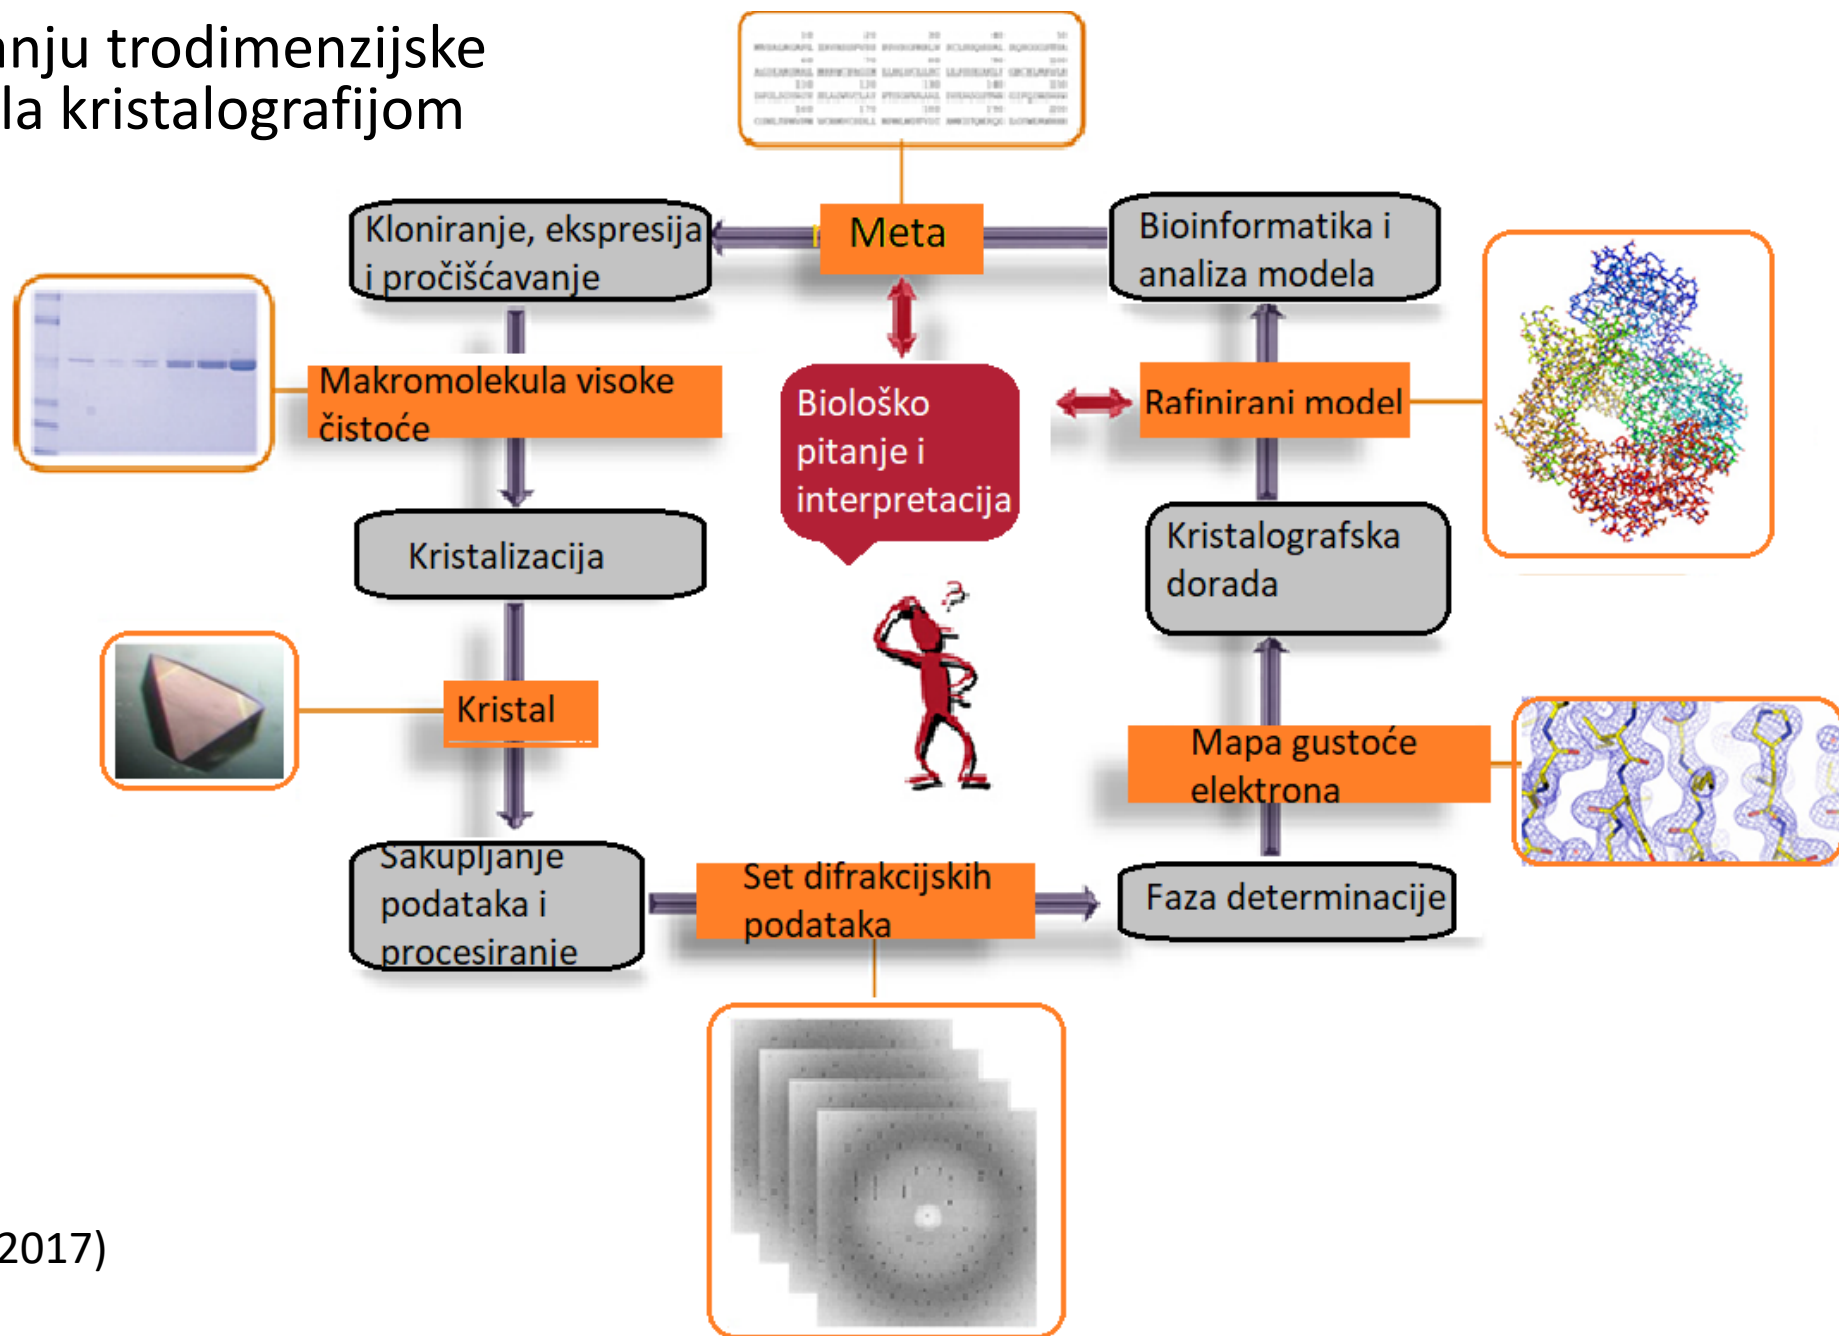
nju trodimenzijske
la kristalografijom

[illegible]

Kloniranje, ekspresija i pročišćavanje

Meta

Bioinformatika i analiza modela

Makromolekula visoke čistoće

Biološko pitanje i interpretacija

Rafinirani model

Kristalizacija

Kristalografska dorada

Kristal

Mapa gustoće elektrona

Sakupljanje podataka i procesiranje

Set difrakcijskih podataka

Faza determinacije

2017)